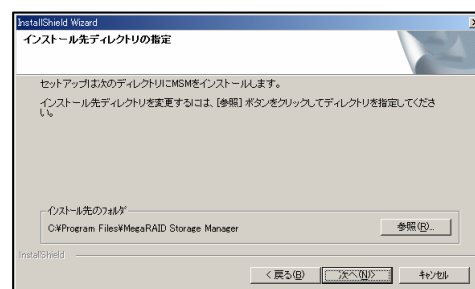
InstallShield Wizard

インストール先ディレクトリの指定

セットアップは次のディレクトリにMSMをインストールします。

インストール先ディレクトリを変更するには、[参照] ボタンをクリックしてディレクトリを指定してください。

インストール先のフォルダ

C:¥Program Files¥MegaRAID Storage Manager

参照(R)...

InstallShield

< 戻る(B)

次へ(N) >

キャンセル